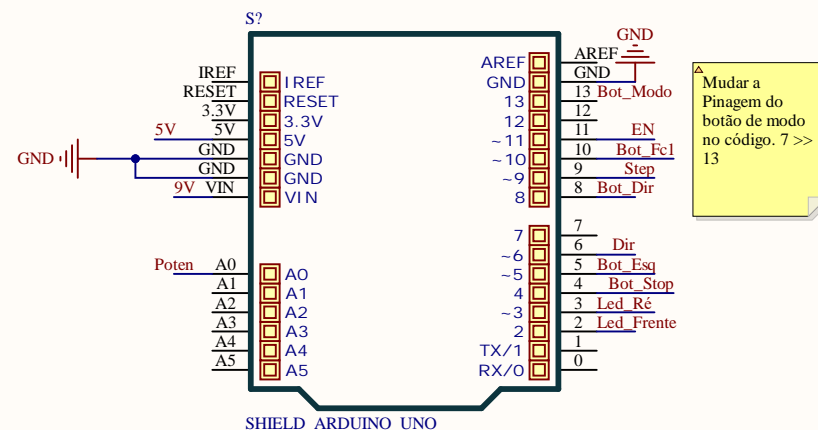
S?

IREF
RESET
3.3V
5V 5V
GND GND
GND
9V VIN

IREF
RESET
3.3V
5V
GND
GND
VIN

Poten A0
A1
A2
A3
A4
A5

A0
A1
A2
A3
A4
A5

AREF
GND
13
12
~11
~10
~9
8

7
~6
~5
4
~3
2
TX/1
RX/0

GND
AREF
GND
13 Bot_Modo
12
11 EN
10 Bot_Fc1
9 Step
8 Bot_Dir

7
6 Dir
5 Bot_Esq
4 Bot_Stop
3 Led_Ré
2 Led_Frente
1
0

Mudar a Pinagem do botão de modo no código. 7 >> 13

SHIELD ARDUINO UNO